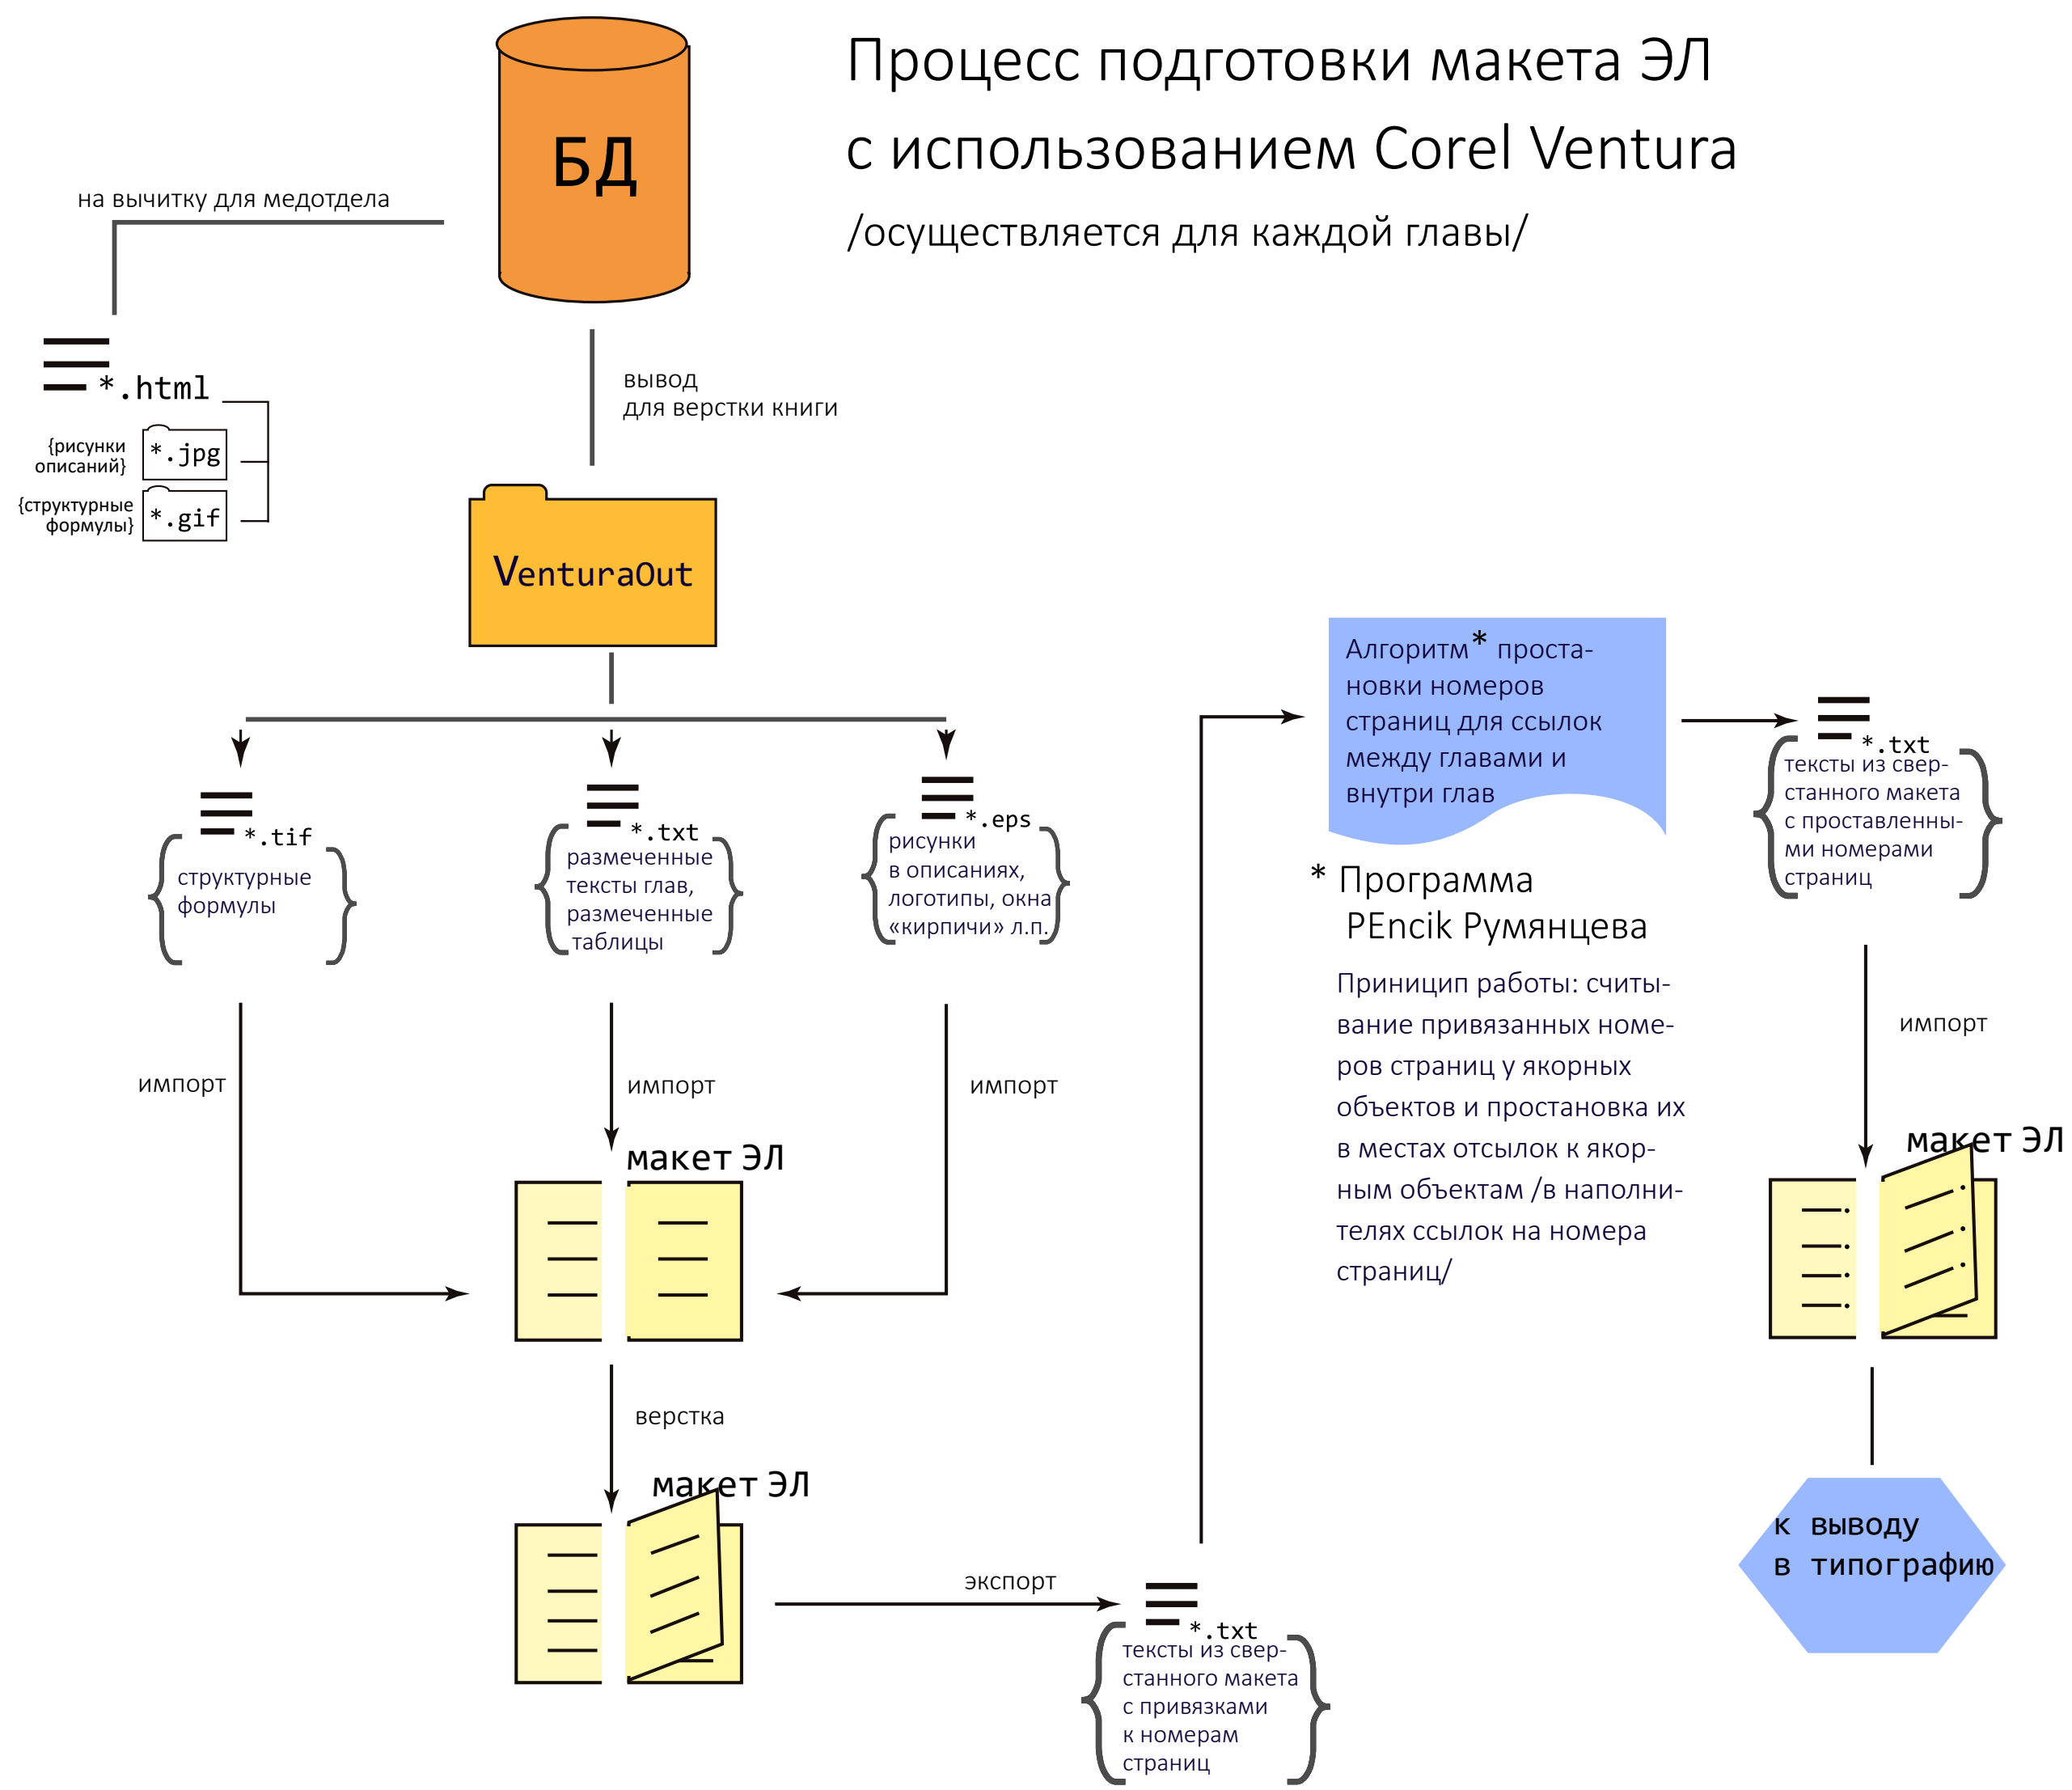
Процесс подготовки макета ЭЛ
с использованием Corel Ventura
/осуществляется для каждой главы/

БД

на вычитку для медотдела

вывод
для верстки книги

*.html
{рисунки описаний} *.jpg
{структурные формулы} *.gif

VenturaOut

*.tif
структурные формулы

*.txt
размеченные тексты глав, размеченные таблицы

*.eps
рисунки в описаниях, логотипы, окна «кирпичи» л.п.

импорт

импорт

импорт

макет ЭЛ

верстка

макет ЭЛ

экспорт

*.txt
тексты из сверстанного макета с привязками к номерам страниц

Алгоритм* простановки номеров страниц для ссылок между главами и внутри глав

* Программа
PEncik Румянцева

Принцип работы: считывание привязанных номеров страниц у якорных объектов и простановка их в местах отсылок к якорным объектам /в наполнителях ссылок на номера страниц/

*.txt
тексты из сверстанного макета с проставленными номерами страниц

импорт

макет ЭЛ

к выводу
в типографию